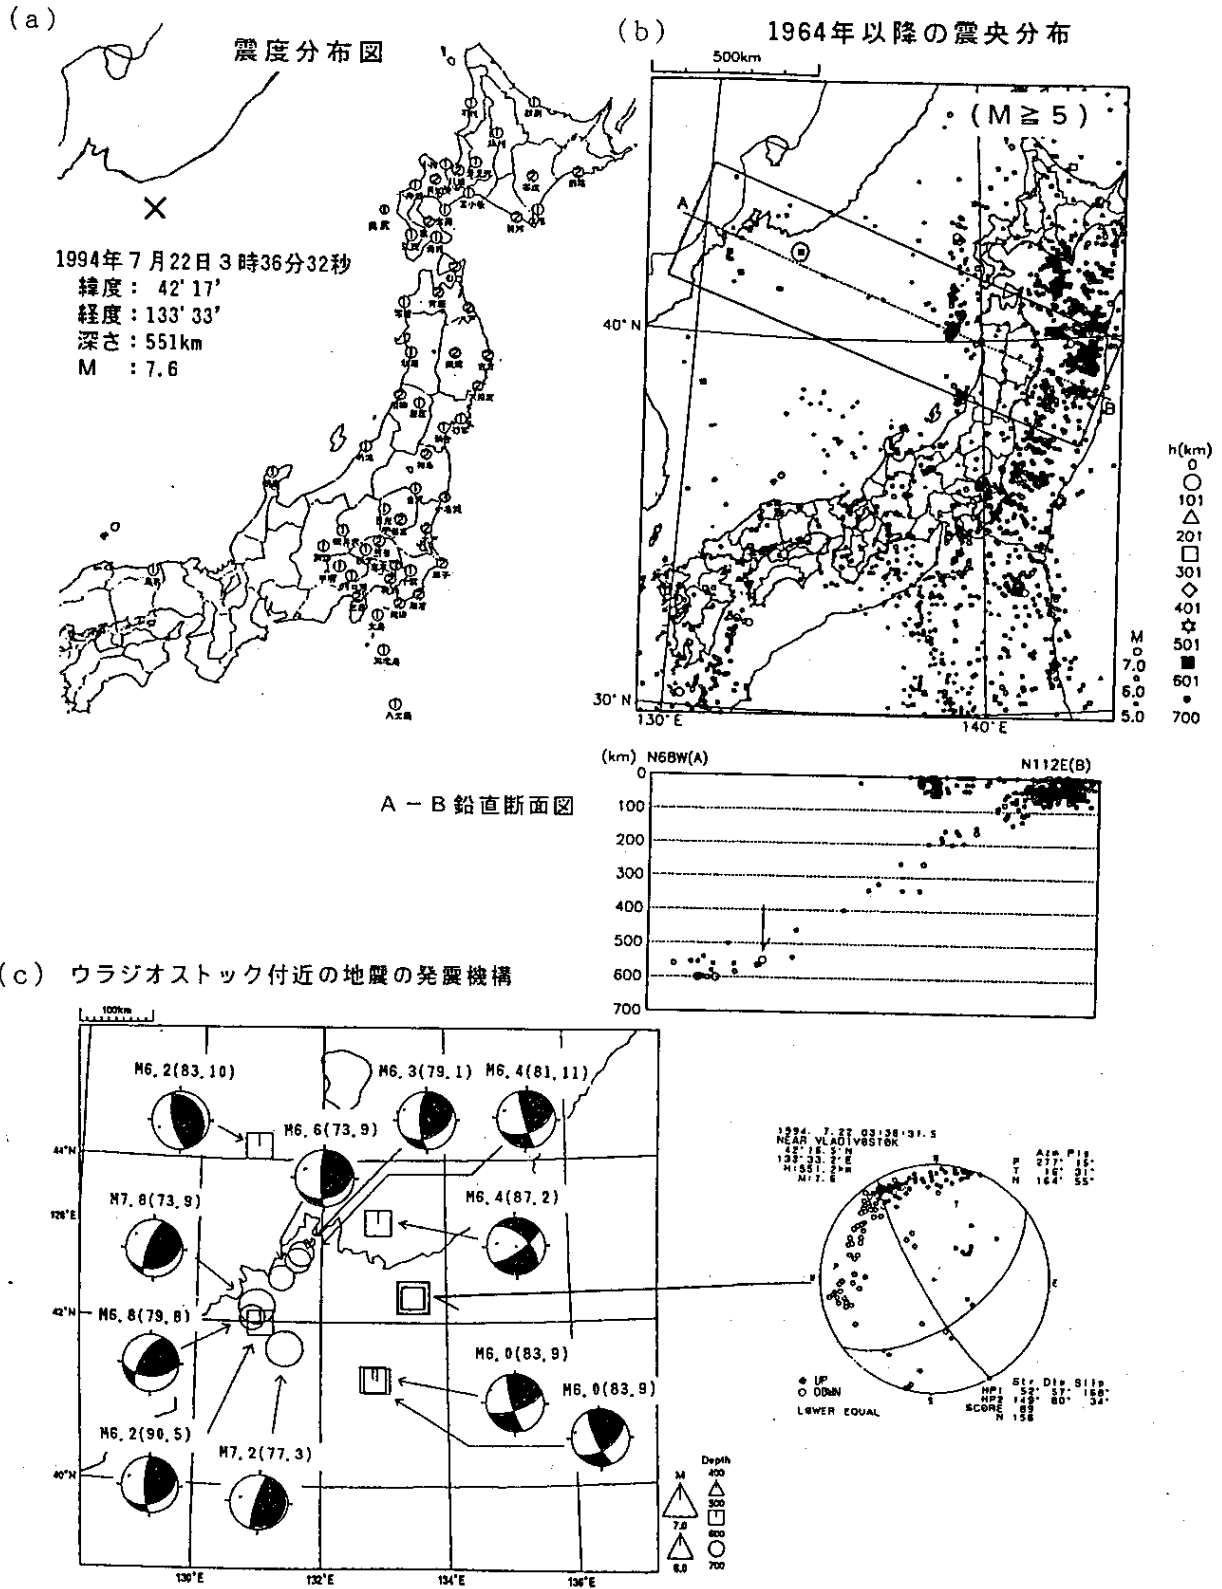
(a)

震度分布図

1994年7月22日3時36分32秒
緯度： 42' 17'
経度：133' 33'
深さ：551km
M ：7.6

(b) 1964年以降の震央分布

500km

(M ≧ 5)

A

B

40° N

30° N

130° E

140° E

h(km)
0
101
201
301
401
501
601
700

M
7.0
6.0
5.0

A－B鉛直断面図

(km) N68W(A)

N112E(B)

0
100
200
300
400
500
600
700

(c) ウラジオストック付近の地震の発震機構

100km

M6.2(83.10)

M6.3(79.1)

M6.4(81.11)

M6.6(73.9)

M7.8(73.9)

M6.4(87.2)

M6.8(79.8)

M6.0(83.9)

M6.0(83.9)

M6.2(90.5)

M7.2(77.3)

44°N

42°N

40°N

130°E

132°E

134°E

136°E

M
7.0
8.0

Depth
400
500
600
700

1994. 7.22 03:36:31.5
NEAR VLADIVOSTOK
42° 16.5'N
133° 33.2'E
H:551.2km
M:7.6

Azm Plg
P 271° 15°
T 10° 31°
N 164° 55°

UP
DOWN
LOWER EQUAL

Str Dip Slip
NP1 52° 57° 158°
NP2 149° 80° 34°
SCORE 69
N 156